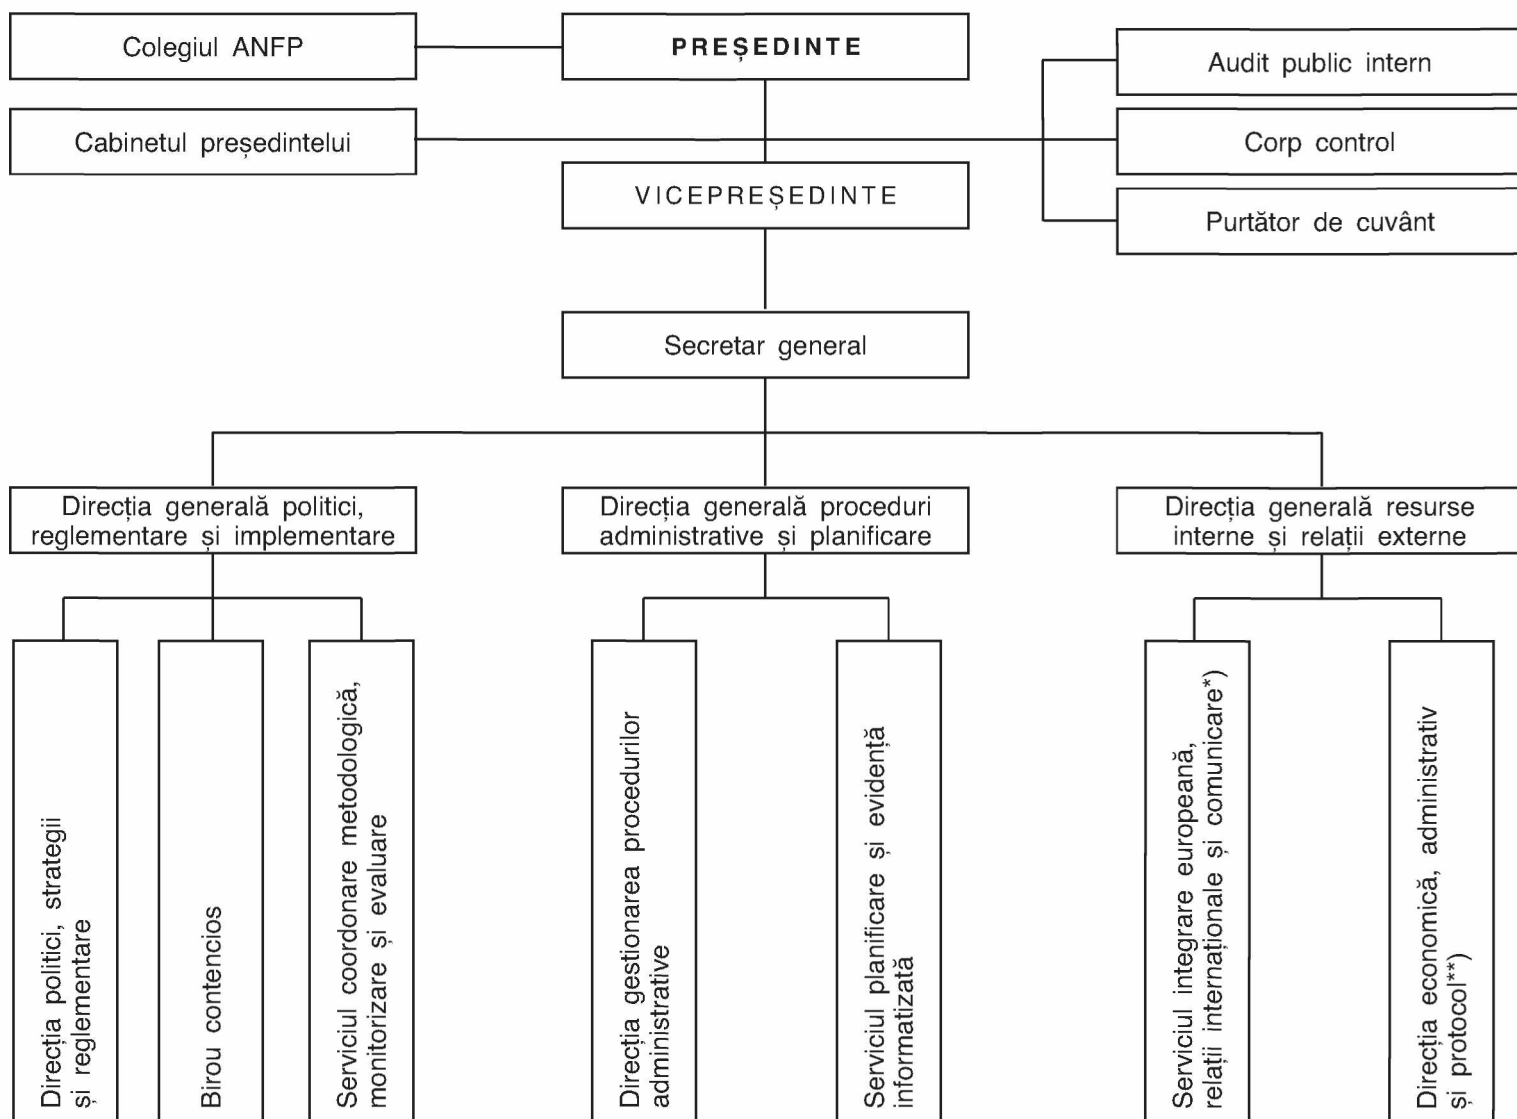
Colegiul ANFP

PREȘEDINTE

Audit public intern

Cabinetul președintelui

Corp control

VICEPREȘEDINTE

Purtător de cuvânt

Secretar general

Direcția generală politici, reglementare și implementare

Direcția generală proceduri administrative și planificare

Direcția generală resurse interne și relații externe

Direcția politici, strategii și reglementare

Birou contencios

Serviciul coordonare metodologică, monitorizare și evaluare

Direcția gestionarea procedurilor administrative

Serviciul planificare și evidență informatizată

Serviciul integrare europeană, relații internaționale și comunicare*)

Direcția economică, administrativ și protocol**)